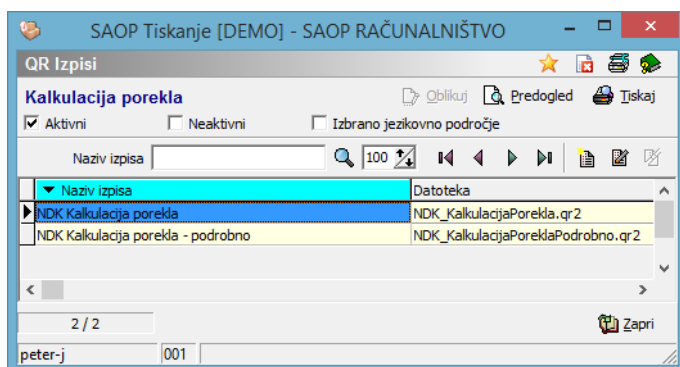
SAOP Tiskanje [DEMO] - SAOP RAČUNALNIŠTVO

QR Izpisi

Kalkulacija porekla

Oblikuj Predogled Tiskaj

Aktivni Neaktivni Izbrano jezikovno področje

Naziv izpisa 100

| Naziv izpisa | Datoteka |
|---|---|
| NDK Kalkulacija porekla | NDK_KalkulacijaPorekla.qr2 |
| NDK Kalkulacija porekla - podrobno | NDK_KalkulacijaPoreklaPodrobno.qr2 |

2 / 2

Zapri

peter-j 001